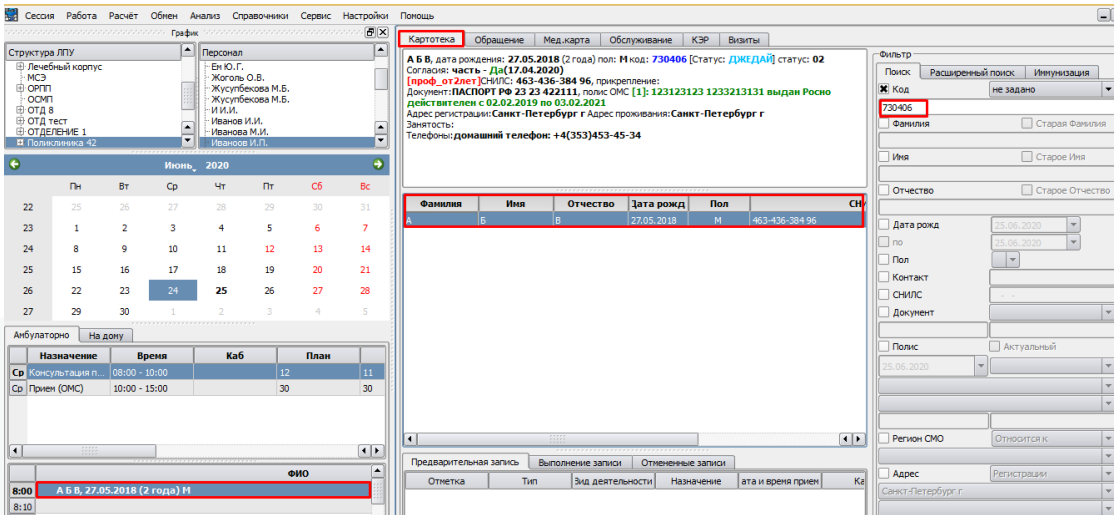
Сессия Работа Расчёт Обмен Анализ Справочники Сервис Настройки Помощь

График

Структура ЛПУ
Лечебный корпус
МСЭ
ОРПП
ОСМП
ОТД 8
ОТД тест
ОТДЕЛЕНИЕ 1
Поликлиника 42

Персонал
Ем Ю.Г.
Жоголь О.В.
Жусупбекова М.Б.
Жусупбекова М.Б.
И И.И.
Иванов И.И.
Иванова М.И.
Иванов И.П.

Июнь 2020

| | Пн | Вт | Ср | Чт | Пт | Сб | Вс |
|---|---|---|---|---|---|---|---|
| 22 | 25 | 26 | 27 | 28 | 29 | 30 | 31 |
| 23 | 1 | 2 | 3 | 4 | 5 | 6 | 7 |
| 24 | 8 | 9 | 10 | 11 | 12 | 13 | 14 |
| 25 | 15 | 16 | 17 | 18 | 19 | 20 | 21 |
| 26 | 22 | 23 | 24 | 25 | 26 | 27 | 28 |
| 27 | 29 | 30 | 1 | 2 | 3 | 4 | 5 |

Амбулаторно На дому

| | Назначение | Время | Каб | План | |
|---|---|---|---|---|---|
| Ср | Консультация п... | 08:00 - 10:00 | | 12 | 11 |
| Ср | Прием (ОМС) | 10:00 - 15:00 | | 30 | 30 |

| | ФИО |
|---|---|
| 8:00 | А Б В, 27.05.2018 (2 года) М |
| 8:10 | |

Картотека Обращение Мед.карта Обслуживание КЭР Визиты

А Б В, дата рождения: 27.05.2018 (2 года) пол: М код: 730406 [Статус: ДЖЕДАЙ] статус: 02
Согласия: часть - Да(17.04.2020)
[проф_от2лет]СНИЛС: 463-436-384 96, прикрепление:
Документ:ПАСПОРТ РФ 23 23 422111, полис ОМС [1]: 123123123 1233213131 выдан Росно действителен с 02.02.2019 по 03.02.2021
Адрес регистрации:Санкт-Петербург г Адрес проживания:Санкт-Петербург г
Занятость:
Телефоны:домашний телефон: +4(353)453-45-34

| Фамилия | Имя | Отчество | Дата рожд | Пол | СН |
|---|---|---|---|---|---|
| А | Б | В | 27.05.2018 | М | 463-436-384 96 |

Предварительная запись Выполнение записи Отмененные записи

| Отметка | Тип | Зид деятельности | Назначение | ата и время прием | Ка |
|---|---|---|---|---|---|

Фильтр
Поиск Расширенный поиск Иммунизация
Код не задано
730406
Фамилия Старая Фамилия
Имя Старое Имя
Отчество Старое Отчество
Дата рожд 25.06.2020
по 25.06.2020
Пол
Контакт
СНИЛС
Документ
Полис Актуальный
25.06.2020
Регион СМО Относится к
Адрес Регистрации
Санкт-Петербург г